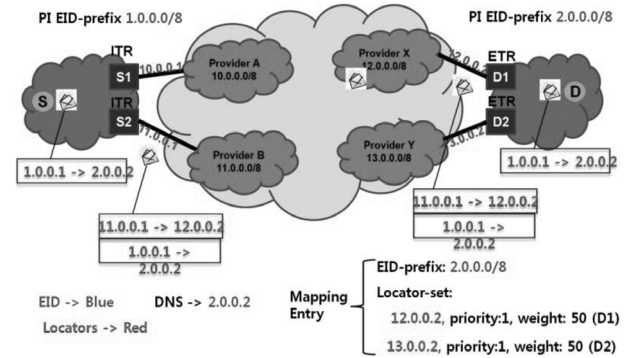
PI EID-prefix 1.0.0.0/8

PI EID-prefix 2.0.0.0/8

ITR

S1

10.0.0.1

Provider A
10.0.0.0/8

Provider X
12.0.0.0/8

12.0.0.2

ETR

D1

S

ITR

S2

11.0.0.1

Provider B
11.0.0.0/8

Provider Y
13.0.0.0/8

13.0.0.2

ETR

D2

D

1.0.0.1 -> 2.0.0.2

1.0.0.1 -> 2.0.0.2

11.0.0.1 -> 12.0.0.2

1.0.0.1 -> 2.0.0.2

11.0.0.1 -> 12.0.0.2

1.0.0.1 -> 2.0.0.2

EID -> Blue

DNS -> 2.0.0.2

Locators -> Red

Mapping Entry

EID-prefix: 2.0.0.0/8

Locator-set:

12.0.0.2, priority:1, weight: 50 (D1)

13.0.0.2, priority:1, weight: 50 (D2)